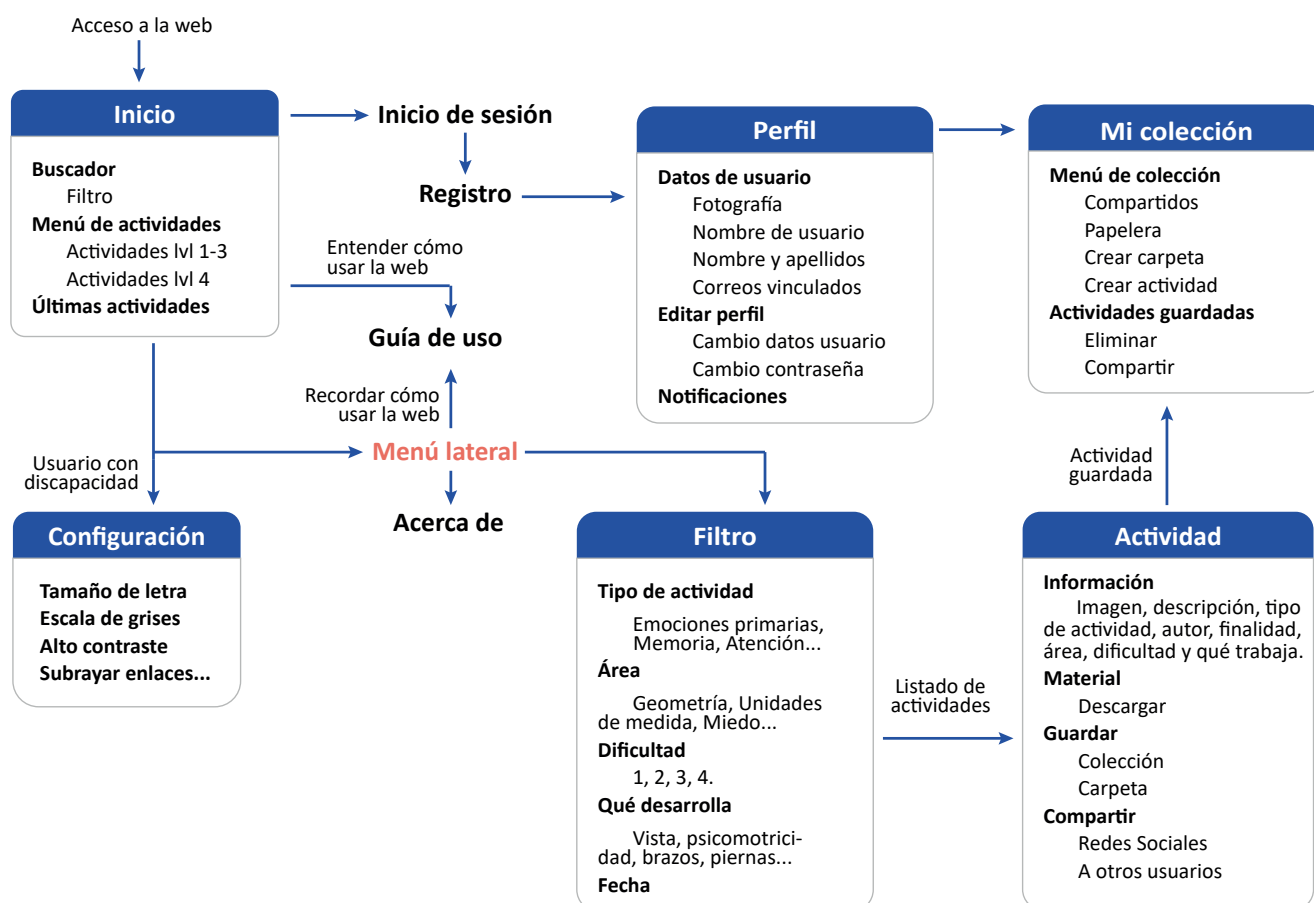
Acceso a la web

Inicio

Buscador
Filtro
Menú de actividades
Actividades lvl 1-3
Actividades lvl 4
Últimas actividades

Inicio de sesión

Registro

Entender cómo usar la web

Guía de uso

Recordar cómo usar la web

Usuario con discapacidad

Menú lateral

Acerca de

Perfil

Datos de usuario
Fotografía
Nombre de usuario
Nombre y apellidos
Correos vinculados
Editar perfil
Cambio datos usuario
Cambio contraseña
Notificaciones

Mi colección

Menú de colección
Compartidos
Papelera
Crear carpeta
Crear actividad
Actividades guardadas
Eliminar
Compartir

Actividad guardada

Configuración

Tamaño de letra
Escala de grises
Alto contraste
Subrayar enlaces...

Filtro

Tipo de actividad
Emociones primarias, Memoria, Atención...
Área
Geometría, Unidades de medida, Miedo...
Dificultad
1, 2, 3, 4.
Qué desarrolla
Vista, psicomotricidad, brazos, piernas...
Fecha

Listado de actividades

Actividad

Información
Imagen, descripción, tipo de actividad, autor, finalidad, área, dificultad y qué trabaja.
Material
Descargar
Guardar
Colección
Carpeta
Compartir
Redes Sociales
A otros usuarios